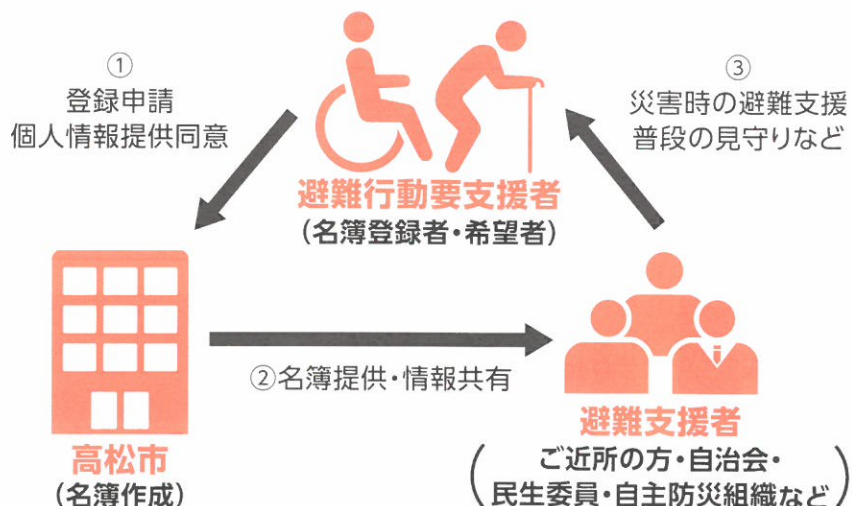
①
登録申請
個人情報提供同意

③
災害時の避難支援
普段の見守りなど

避難行動要支援者
（名簿登録者・希望者）

高松市
（名簿作成）

②名簿提供・情報共有

避難支援者
（ご近所の方・自治会・民生委員・自主防災組織など）